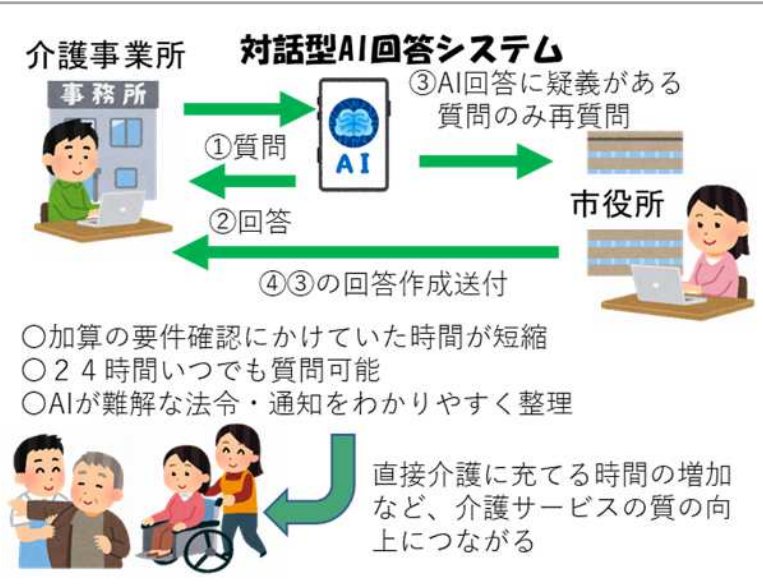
介護事業所

対話型AI回答システム

事務所

③AI回答に疑義がある質問のみ再質問

①質問

AI

②回答

市役所

④③の回答作成送付

○加算の要件確認にかけていた時間が短縮
○２４時間いつでも質問可能
○AIが難解な法令・通知をわかりやすく整理

直接介護に充てる時間の増加など、介護サービスの質の向上につながる